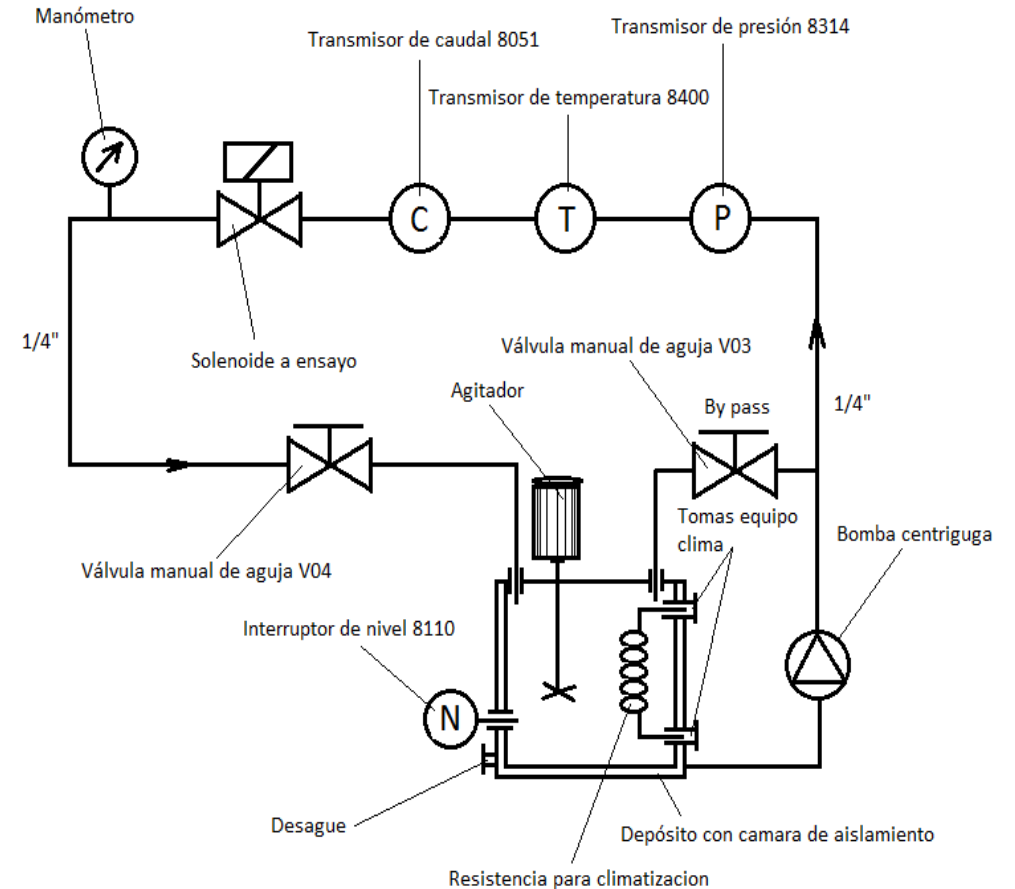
Manómetro

Transmisor de caudal 8051

Transmisor de presión 8314

Transmisor de temperatura 8400

C

T

P

1/4"

Solenoide a ensayo

Válvula manual de aguja V03

Agitador

By pass

1/4"

Tomas equipo clima

Bomba centriguga

Válvula manual de aguja V04

Interruptor de nivel 8110

N

Desague

Depósito con camara de aislamiento

Resistencia para climatizacion